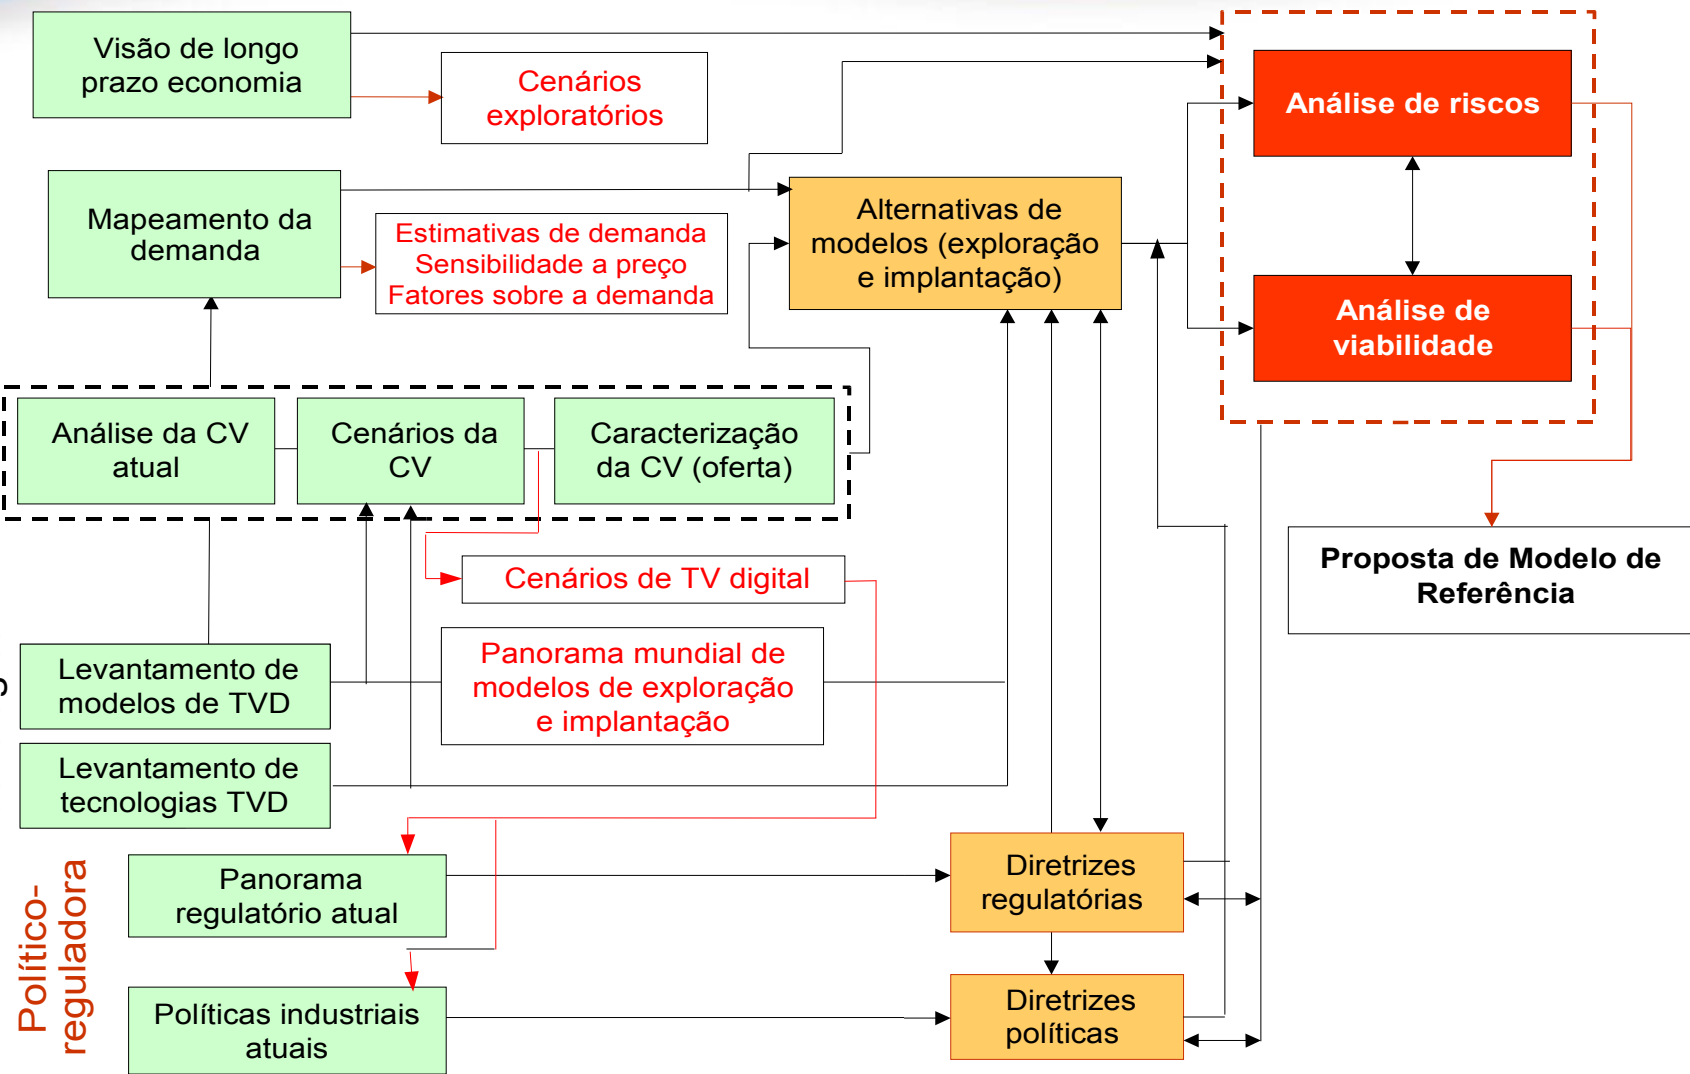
Visão de longo prazo economia

Cenários exploratórios

Mapeamento da demanda

Estimativas de demanda
Sensibilidade a preço
Fatores sobre a demanda

Alternativas de modelos (exploração e implantação)

Análise de riscos

Análise de viabilidade

Análise da CV atual

Cenários da CV

Caracterização da CV (oferta)

Proposta de Modelo de Referência

Cenários de TV digital

Levantamento de modelos de TVD

Panorama mundial de modelos de exploração e implantação

Levantamento de tecnologias TVD

Político-reguladora

Panorama regulatório atual

Diretrizes regulatórias

Políticas industriais atuais

Diretrizes políticas